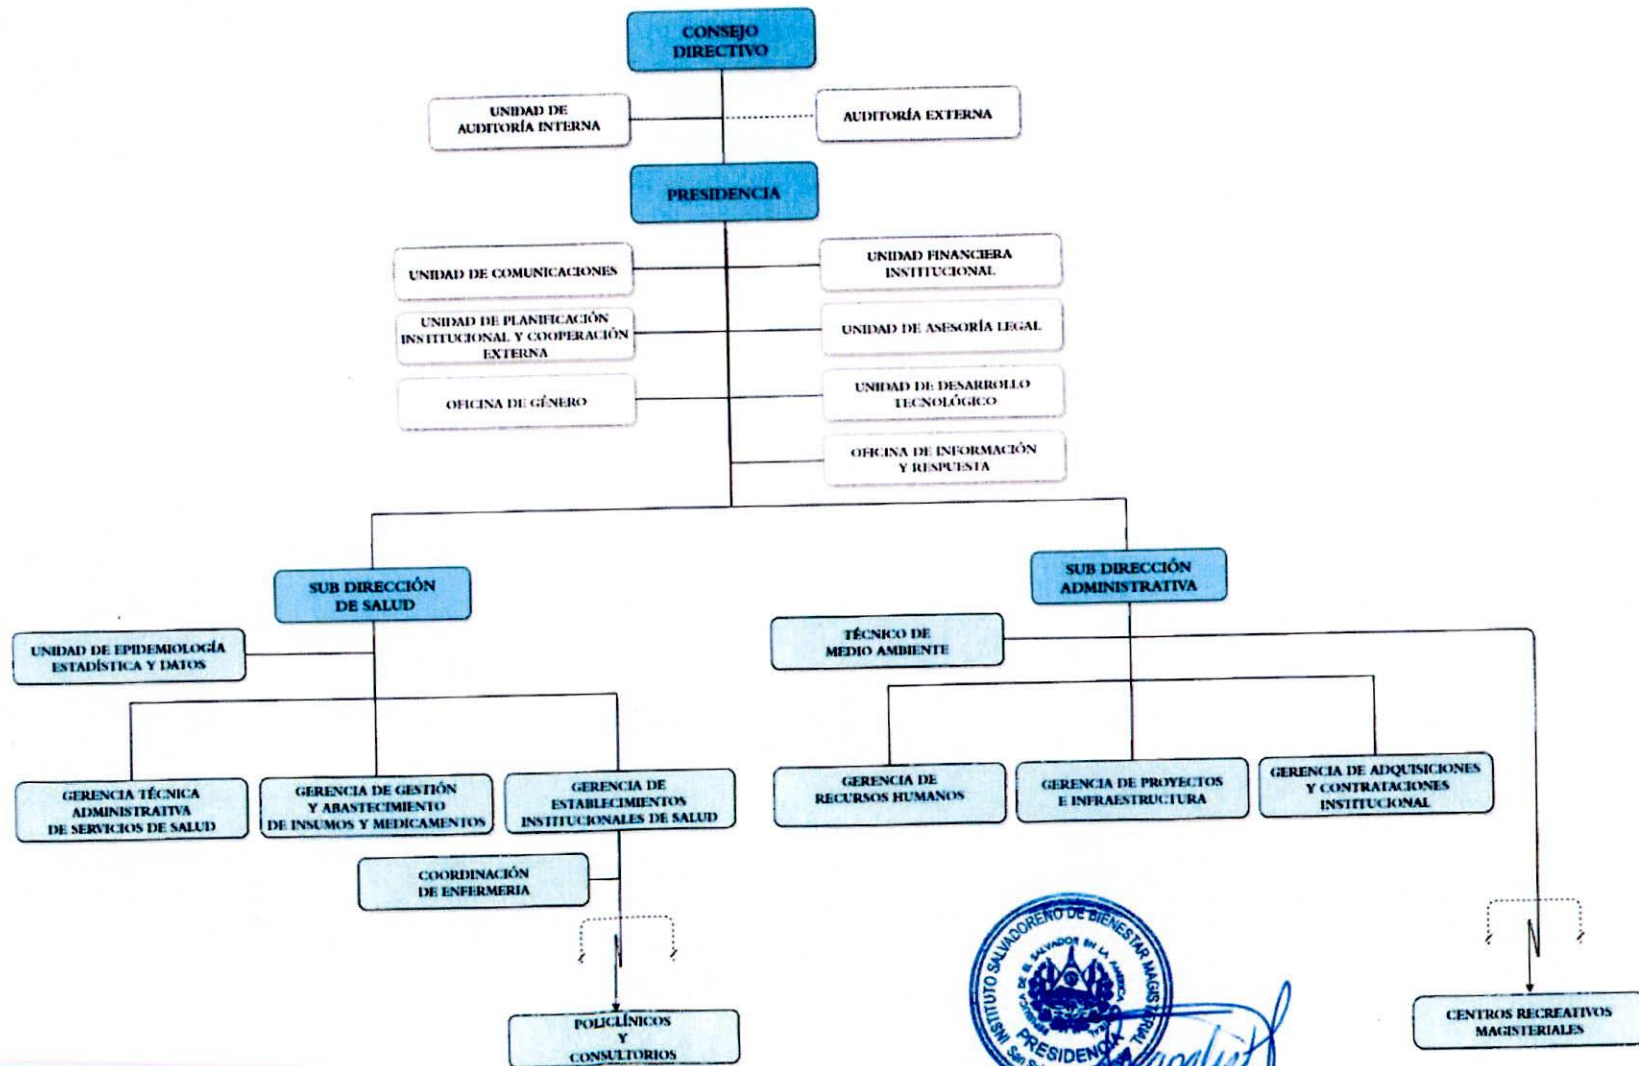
CONSEJO DIRECTIVO

UNIDAD DE AUDITORÍA INTERNA

AUDITORÍA EXTERNA

PRESIDENCIA

UNIDAD DE COMUNICACIONES

UNIDAD FINANCIERA INSTITUCIONAL

UNIDAD DE PLANIFICACIÓN INSTITUCIONAL Y COOPERACIÓN EXTERNA

UNIDAD DE ASESORÍA LEGAL

OFICINA DE GÉNERO

UNIDAD DE DESARROLLO TECNOLÓGICO

OFICINA DE INFORMACIÓN Y RESPUESTA

SUB DIRECCIÓN DE SALUD

SUB DIRECCIÓN ADMINISTRATIVA

UNIDAD DE EPIDEMIOLOGÍA ESTADÍSTICA Y DATOS

TÉCNICO DE MEDIO AMBIENTE

GERENCIA TÉCNICA ADMINISTRATIVA DE SERVICIOS DE SALUD

GERENCIA DE GESTIÓN Y ABASTECIMIENTO DE INSUMOS Y MEDICAMENTOS

GERENCIA DE ESTABLECIMIENTOS INSTITUCIONALES DE SALUD

GERENCIA DE RECURSOS HUMANOS

GERENCIA DE PROYECTOS E INFRAESTRUCTURA

GERENCIA DE ADQUISICIONES Y CONTRATACIONES INSTITUCIONAL

COORDINACIÓN DE ENFERMERIA

POLICLÍNICOS Y CONSULTORIOS

CENTROS RECREATIVOS MAGISTERIALES

INSTITUTO SALVADOREÑO DE BIENESTAR MAGISTERIAL
REPÚBLICA DE EL SALVADOR EN LA AMÉRICA CENTRAL
PRESIDENCIA
San S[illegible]